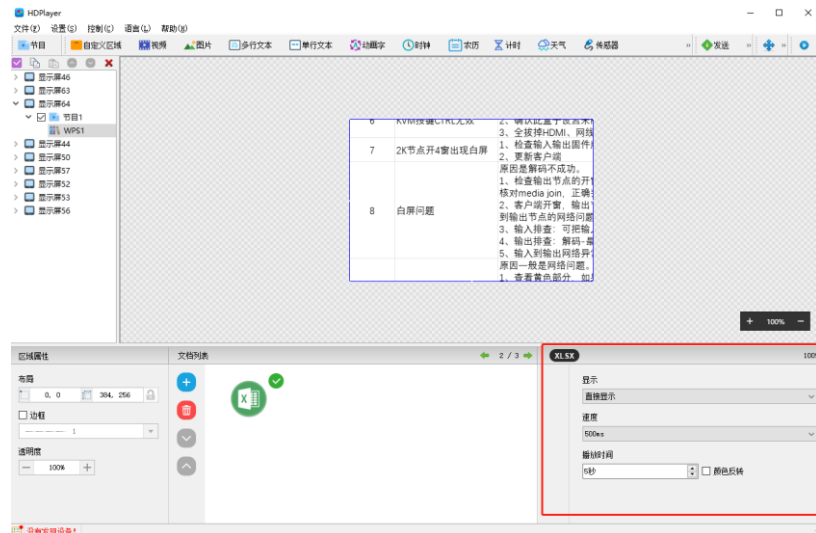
HDPlayer

文件(F) 设置(S) 控制(C) 语言(L) 帮助(H)

节目 自定义区域 视频 图片 多行文本 单行文本 动画字 时钟 农历 计时 天气 传感器 发送

显示屏46
显示屏63
显示屏64
节目1
WPS1
显示屏44
显示屏50
显示屏57
显示屏52
显示屏53
显示屏56

| 6 | KVM按键CTRL无效 | 2、确认配置了被控端 3、全拔掉HDMI、网线 |
|---|---|---|
| 7 | 2K节点开4窗出现白屏 | 1、检查输入输出固件 2、更新客户端 |
| 8 | 白屏问题 | 原因是解码不成功。 1、检查输出节点的开 核对media join，正确 2、客户端开窗，输出 到输出节点的网络问题 3、输入排查：可把输 4、输出排查：解码-桌 5、输入到输出网络异 |
| | | 原因一般是网络问题。 1、查看黄色部分，如 |

+ 100% -

区域属性
布局
0, 0
384, 256
边框
1
透明度
100%

文档列表
2 / 3

XLSX
100
显示
直接显示
速度
500ms
播放时间
5秒
颜色反转

没有发现设备!